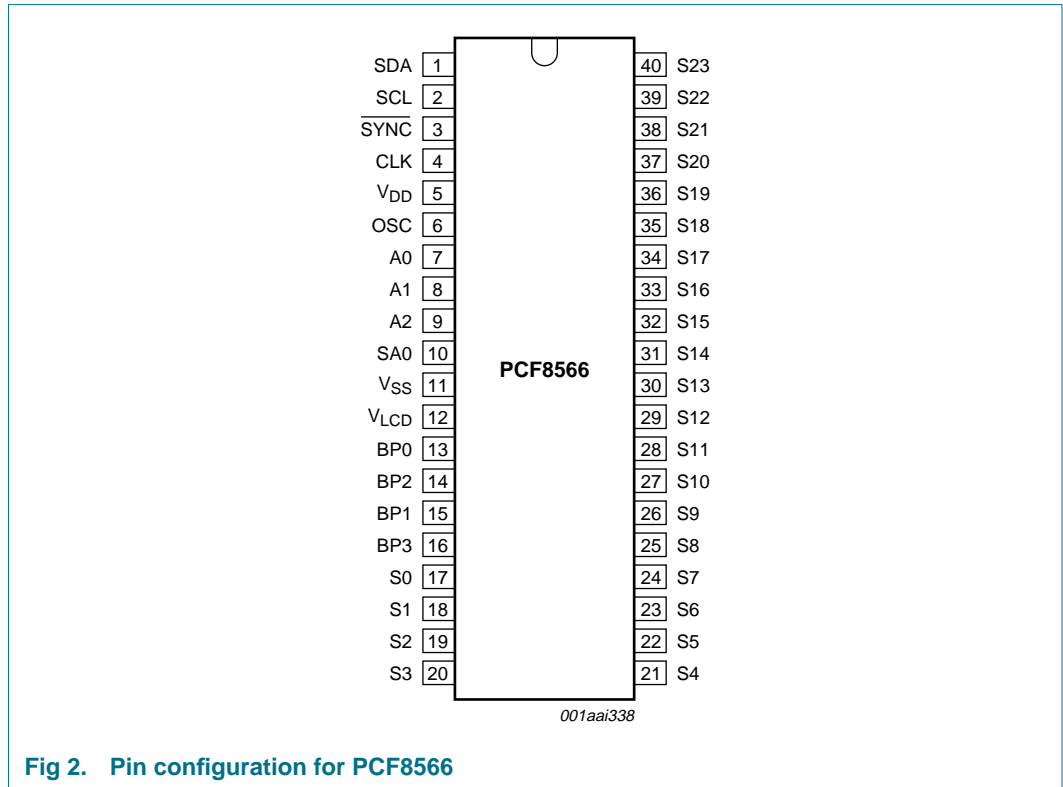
| Pin | Name | Pin | Name |
|---|---|---|---|
| 1 | SDA | 40 | S23 |
| 2 | SCL | 39 | S22 |
| 3 | $\overline{SYNC}$ | 38 | S21 |
| 4 | CLK | 37 | S20 |
| 5 | $V_{DD}$ | 36 | S19 |
| 6 | OSC | 35 | S18 |
| 7 | A0 | 34 | S17 |
| 8 | A1 | 33 | S16 |
| 9 | A2 | 32 | S15 |
| 10 | SA0 | 31 | S14 |
| 11 | $V_{SS}$ | 30 | S13 |
| 12 | $V_{LCD}$ | 29 | S12 |
| 13 | BP0 | 28 | S11 |
| 14 | BP2 | 27 | S10 |
| 15 | BP1 | 26 | S9 |
| 16 | BP3 | 25 | S8 |
| 17 | S0 | 24 | S7 |
| 18 | S1 | 23 | S6 |
| 19 | S2 | 22 | S5 |
| 20 | S3 | 21 | S4 |

PCF8566

001aai338

Fig 2. Pin configuration for PCF8566